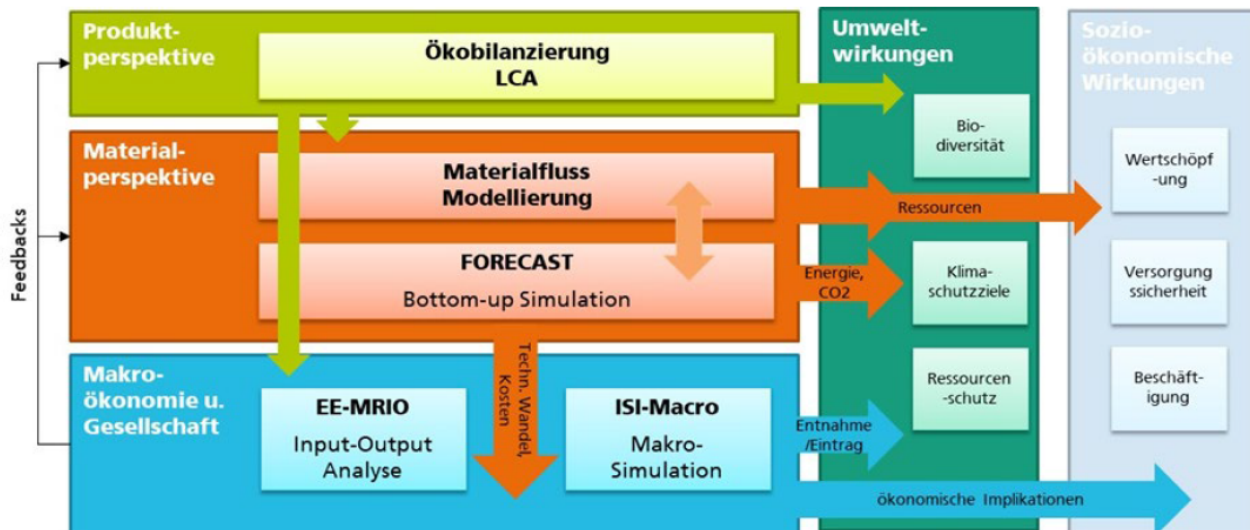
Produktperspektive

Ökobilanzierung
LCA

Materialperspektive

Materialfluss
Modellierung

FORECAST
Bottom-up Simulation

Makroökonomie u. Gesellschaft

EE-MRIO
Input-Output Analyse

Techn. Wandel, Kosten

ISI-Macro
Makro-Simulation

Feedbacks

Umweltwirkungen

Biodiversität

Ressourcen

Energie, CO2

Klimaschutzziele

Ressourcen-schutz

Entnahme /Eintrag

ökonomische Implikationen

Sozioökonomische Wirkungen

Wertschöpf-ung

Versorgungssicherheit

Beschäftigung